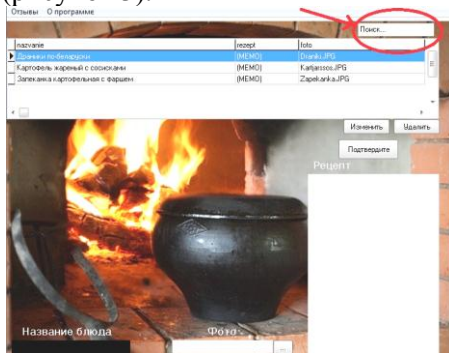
(рисунок 5).

Отзывы О программе

Поиск...

| nazvanie | rezept | foto |
|---|---|---|
| Драники по-белорусски | (MEMO) | Draniki.JPG |
| Картофель жареный с сосисками | (MEMO) | Kartjasosis.JPG |
| Запеканка картофельная с фаршем | (MEMO) | Zapekanka.JPG |

Изменить Удалить

Подтвердите

Рецепт

Название блюда

Фото